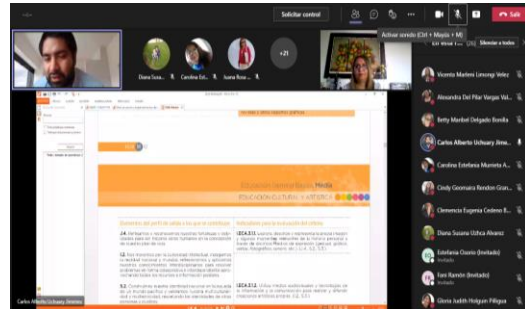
Solicitar control

Salir

Activar sonido (Ctrl + Mayús + M)

Silenciar a todos

Diana Susa...

Carolina Est...

Ivana Rosa ...

+21

Carlos Alberto Uchuary Jiménez

Vicenta Marleni Limongi Velez

Alexandra Del Pilar Vargas Val...

Betty Maribel Delgado Bonilla

Carlos Alberto Uchuary Jime...

Carolina Estefania Murrieta A...

Cindy Geomaira Rendon Gran...

Clemencia Eugenia Cedeno E...

Diana Susana Uzhca Alvarez

Estefania Ocorio (Invitado)

Invitado

Fani Ramón (Invitado)

Invitado

Gloria Judith Holguin Piligua

Educación General Básica Media

Educación Cultural y Artística

Indicadores para la evaluación del criterio